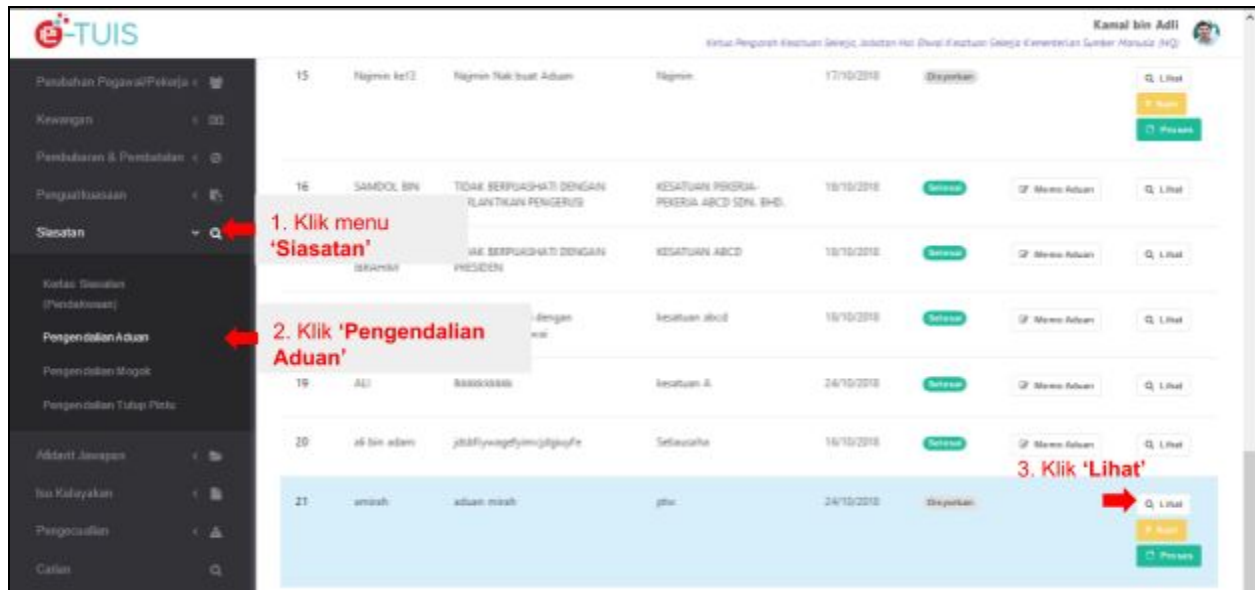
e-TUIS

Kamal bin Adli
Ketua Pengarah Kesatuan Sekerja, Jabatan Hal Ehwal Kesatuan Sekerja Kementerian Sumber Manusia (HQ)

Perubahan Pegawai/Pekerja
Kewangan
Pembubaran & Pembatalan
Pengulitusan
Siasatan
Ketua Siasatan (Pendakwaan)
Pengendalian Aduan
Pengendalian Mogok
Pengendalian Tutup Pintu
Akaun Jawapan
Isu Kebajikan
Pengecualian
Carian

1. Klik menu 'Siasatan'

2. Klik 'Pengendalian Aduan'

3. Klik 'Lihat'

| | | | | | | | |
|---|---|---|---|---|---|---|---|
| 15 | Najmin ke13 | Najmin Nak buat Aduan | Najmin | 17/10/2018 | Disyorkan | | Lihat, Sunt, Proses |
| 16 | SAMDOL BIN | TIDAK BERPUASHATI DENGAN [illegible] LANTIKAN PENGERUSI | KESATUAN PEKERJA-PEKERJA ABCD SDN. BHD. | 18/10/2018 | Selesai | Memo Aduan | Lihat |
| | IBRAHIM | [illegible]AK BERPUASHATI DENGAN PRESIDEN | KESATUAN ABCD | 18/10/2018 | Selesai | Memo Aduan | Lihat |
| | | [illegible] dengan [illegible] | kesatuan abcd | 18/10/2018 | Selesai | Memo Aduan | Lihat |
| 19 | ALI | ikkkkkkkkk | kesatuan A | 24/10/2018 | Selesai | Memo Aduan | Lihat |
| 20 | ali bin adam | jdsbflywagefyimcjdgsyfe | Sebauaha | 16/10/2018 | Selesai | Memo Aduan | Lihat |
| 21 | amirah | aduan mirah | ptsc | 24/10/2018 | Disyorkan | | Lihat, Sunt, Proses |